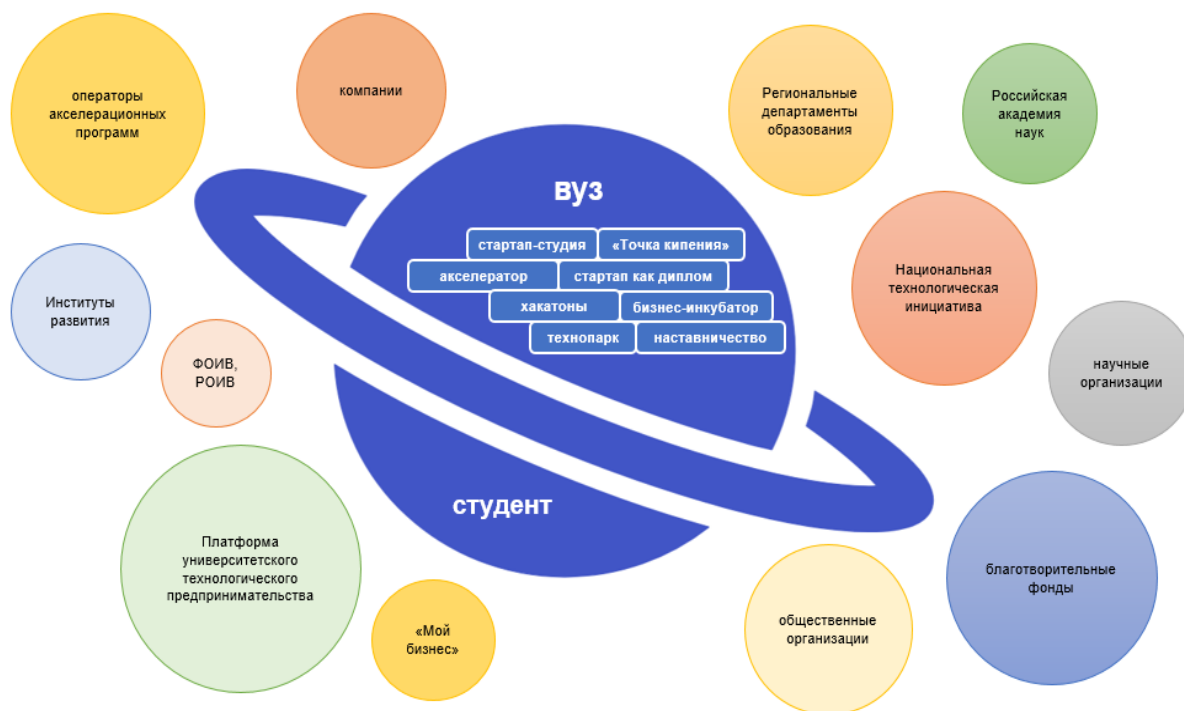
операторы акселерационных программ

компании

Региональные департаменты образования

Российская академия наук

вуз

стартап-студия

«Точка кипения»

акселератор

стартап как диплом

хакатоны

бизнес-инкубатор

технопарк

наставничество

Институты развития

ФОИВ, РОИВ

Национальная технологическая инициатива

научные организации

студент

Платформа университетского технологического предпринимательства

«Мой бизнес»

общественные организации

благотворительные фонды